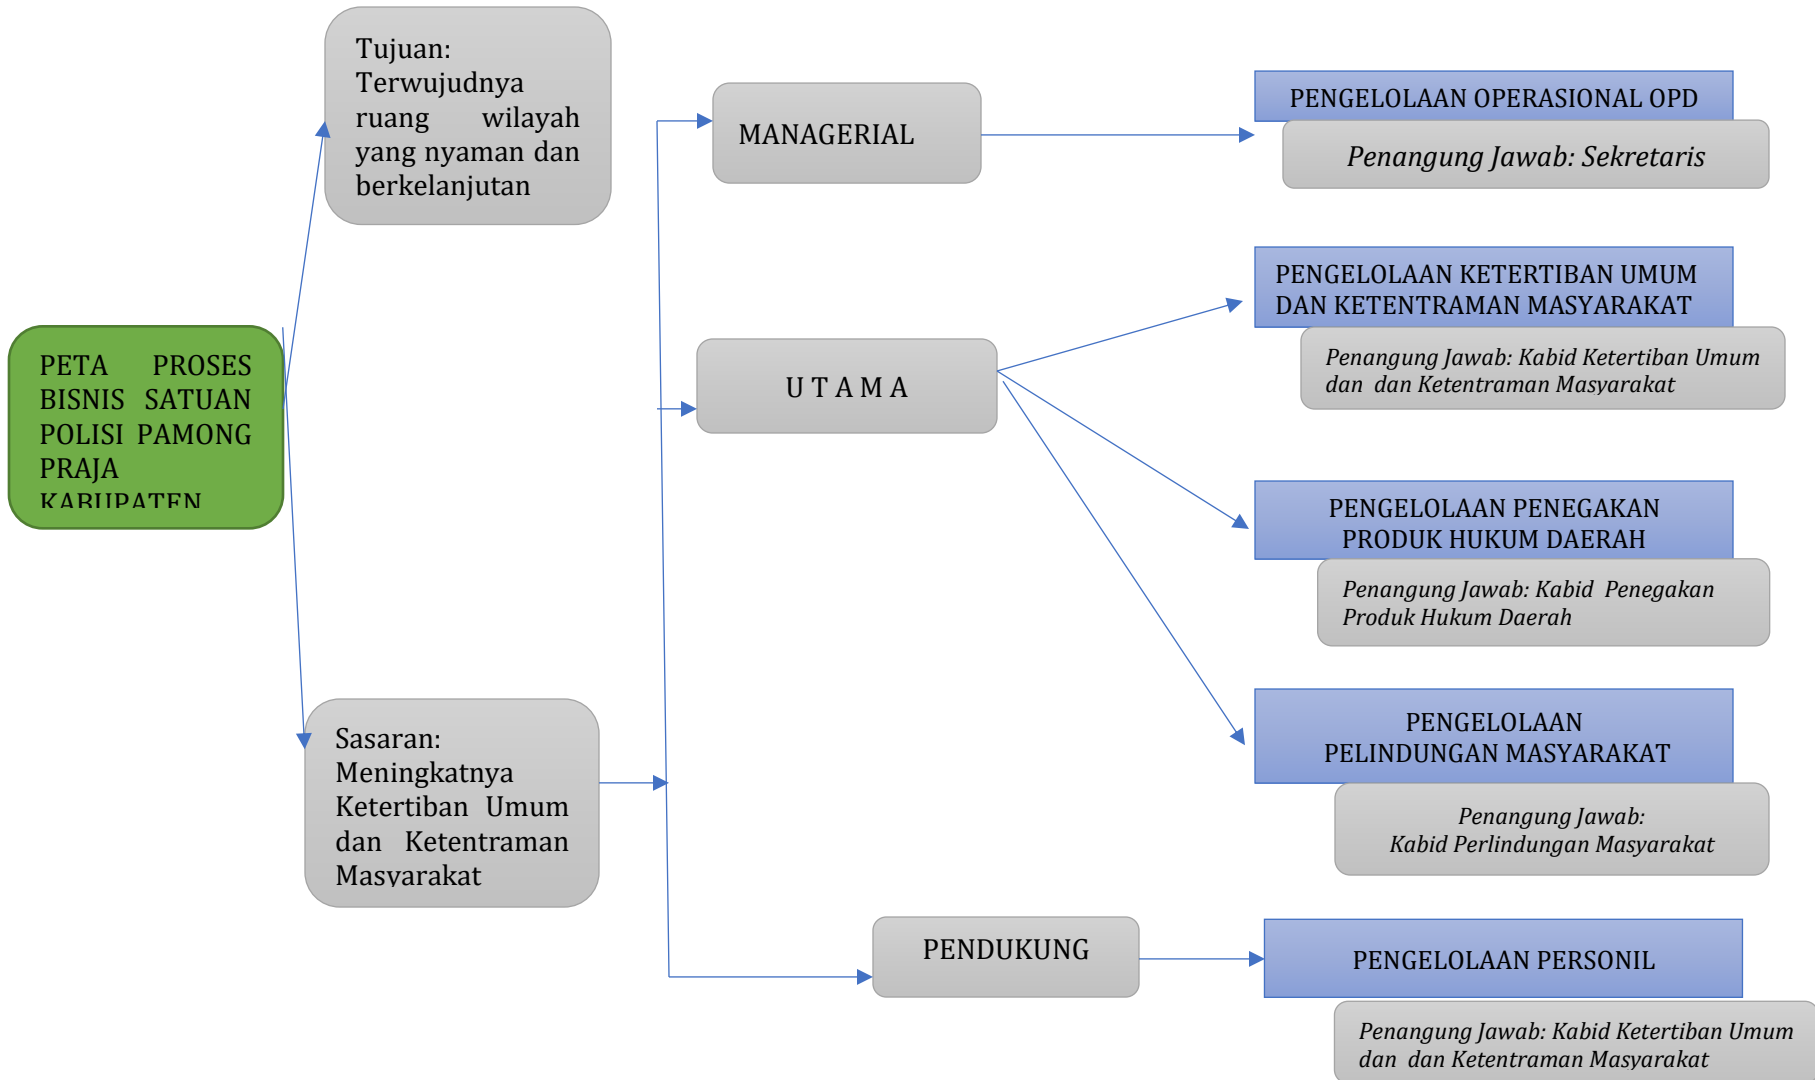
PETA PROSES BISNIS SATUAN POLISI PAMONG PRAJA KABUPATEN

Tujuan: Terwujudnya ruang wilayah yang nyaman dan berkelanjutan

Sasaran: Meningkatnya Ketertiban Umum dan Ketentraman Masyarakat

MANAGERIAL

U T A M A

PENDUKUNG

PENGELOLAAN OPERASIONAL OPD

Penangung Jawab: Sekretaris

PENGELOLAAN KETERTIBAN UMUM DAN KETENTRAMAN MASYARAKAT

Penangung Jawab: Kabid Ketertiban Umum dan dan Ketentraman Masyarakat

PENGELOLAAN PENEGAKAN PRODUK HUKUM DAERAH

Penangung Jawab: Kabid Penegakan Produk Hukum Daerah

PENGELOLAAN PELINDUNGAN MASYARAKAT

Penangung Jawab: Kabid Perlindungan Masyarakat

PENGELOLAAN PERSONIL

Penangung Jawab: Kabid Ketertiban Umum dan dan Ketentraman Masyarakat